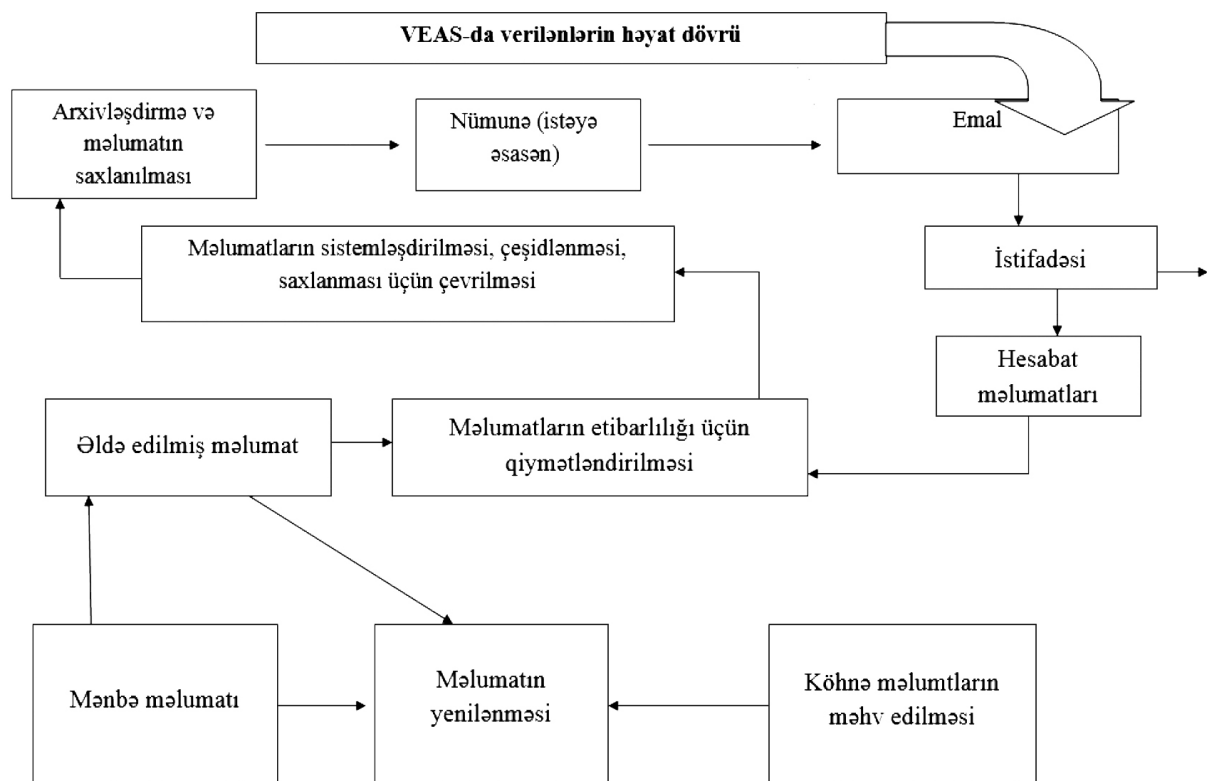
VEAS-da verilənlərin həyat dövrü

Arxivləşdirmə və məlumatın saxlanılması

Nümunə (istəyə əsasən)

Emal

Məlumatların sistemləşdirilməsi, çeşidlənməsi, saxlanması üçün çevrilməsi

İstifadəsi

Hesabat məlumatları

Əldə edilmiş məlumat

Məlumatların etibarlılığı üçün qiymətləndirilməsi

Mənbə məlumatı

Məlumatın yenilənməsi

Köhnə məlumtların məhv edilməsi